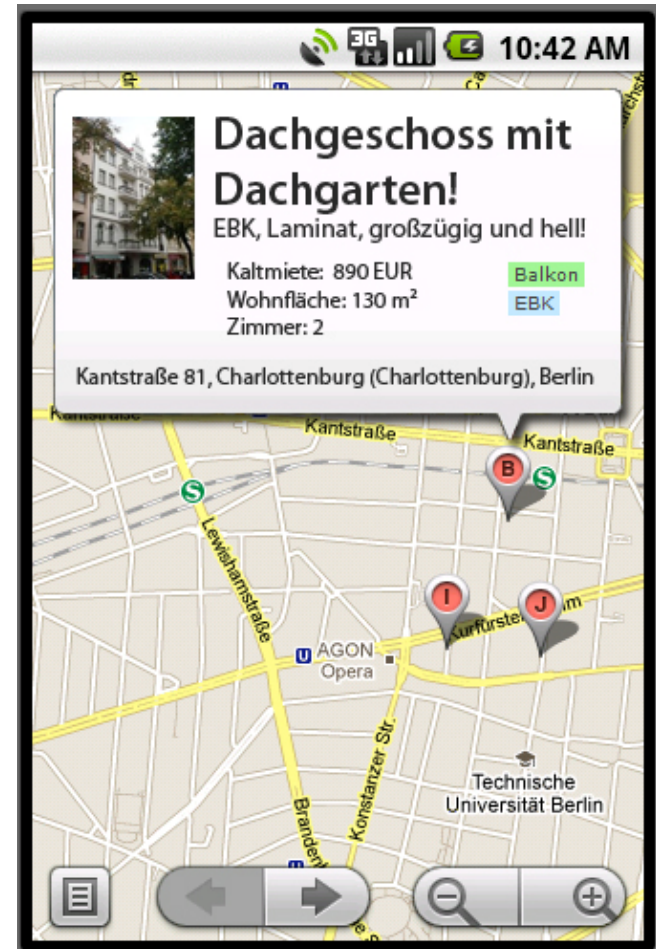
10:42 AM

Dachgeschoss mit Dachgarten!

EBK, Laminat, großzügig und hell!

Kaltmiete: 890 EUR
Wohnfläche: 130 m²
Zimmer: 2

Balkon
EBK

Kantstraße 81, Charlottenburg (Charlottenburg), Berlin

Kantstraße
Kantstraße
Kantstraße
B
S
S
Lewishamstraße
I
J
Kurfürstendamm
U AGON Opera
Konstanzer Str.
Technische Universität Berlin
Brandenb